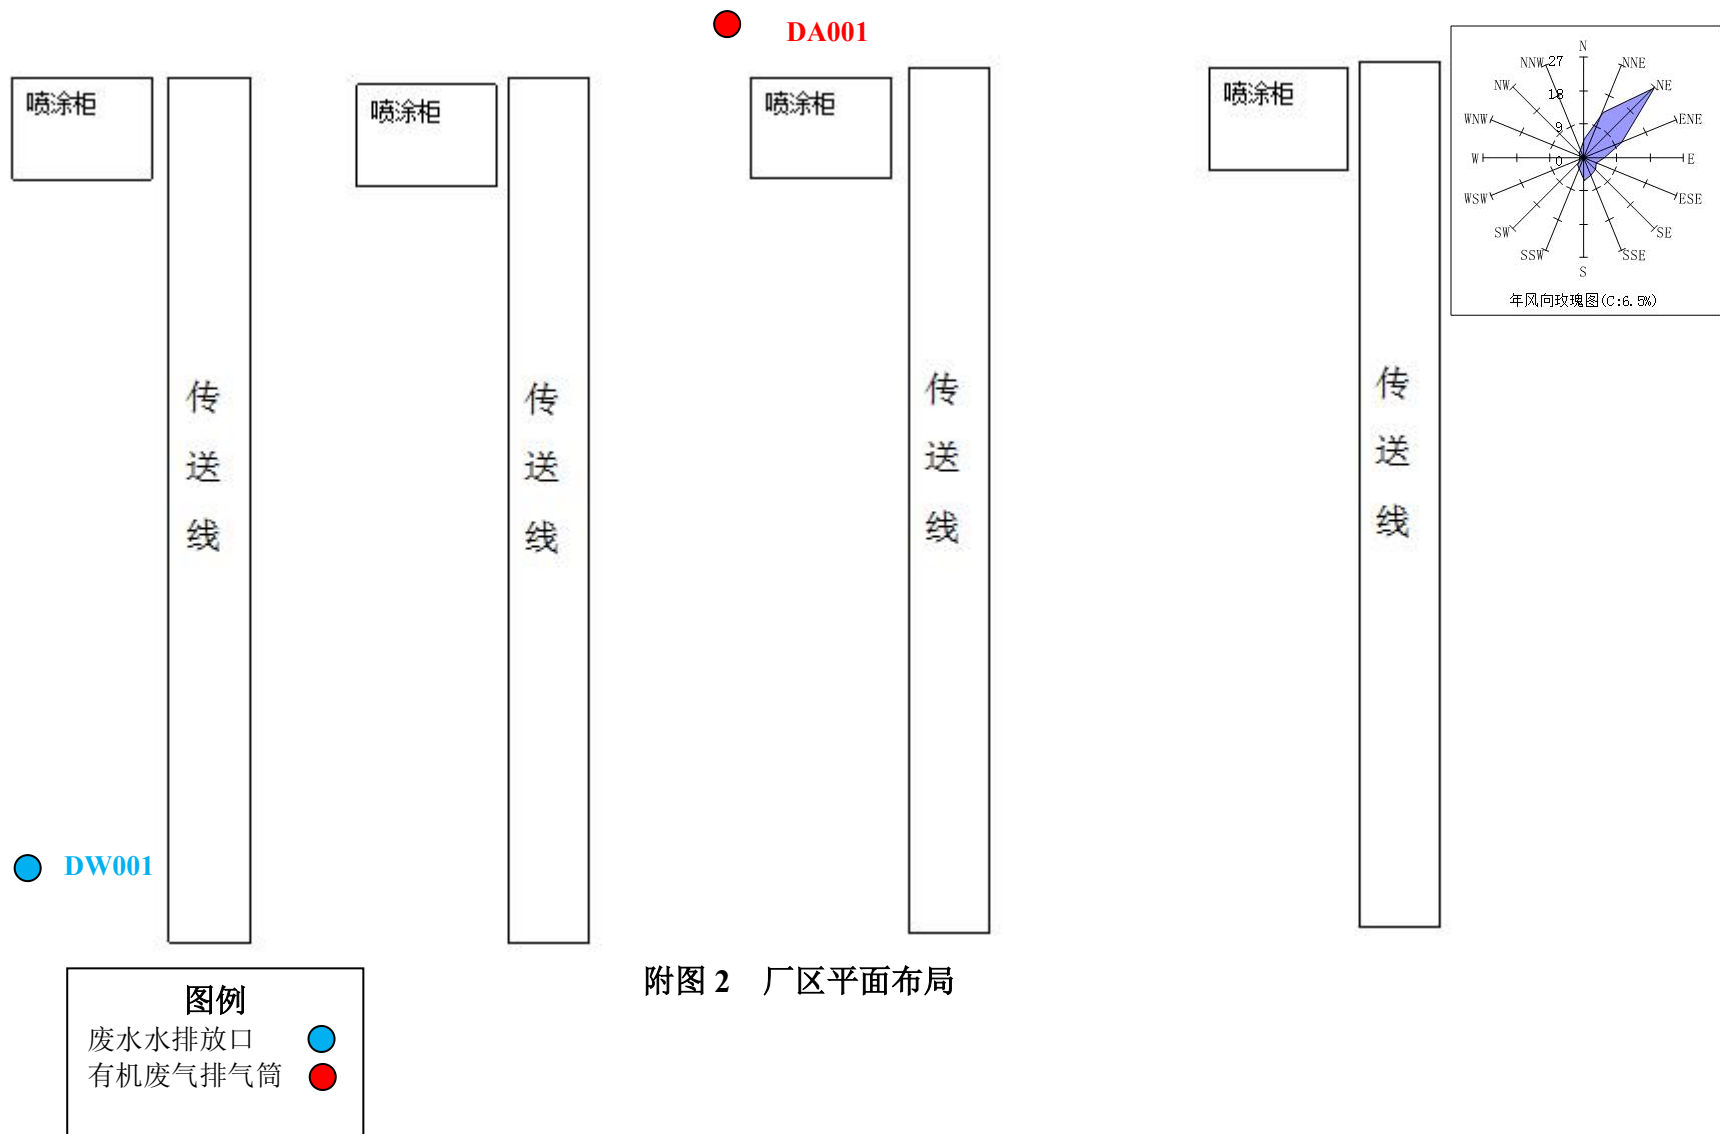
DA001

喷涂柜

传送线

喷涂柜

传送线

喷涂柜

传送线

喷涂柜

传送线

N
NNE
NE
ENE
E
ESE
SE
SSE
S
SSW
SW
WSW
W
WNW
NW
NNW
27
18
9
0
年风向玫瑰图(C:6.5%)

DW001

图例
废水水排放口
有机废气排气筒

附图 2 厂区平面布局